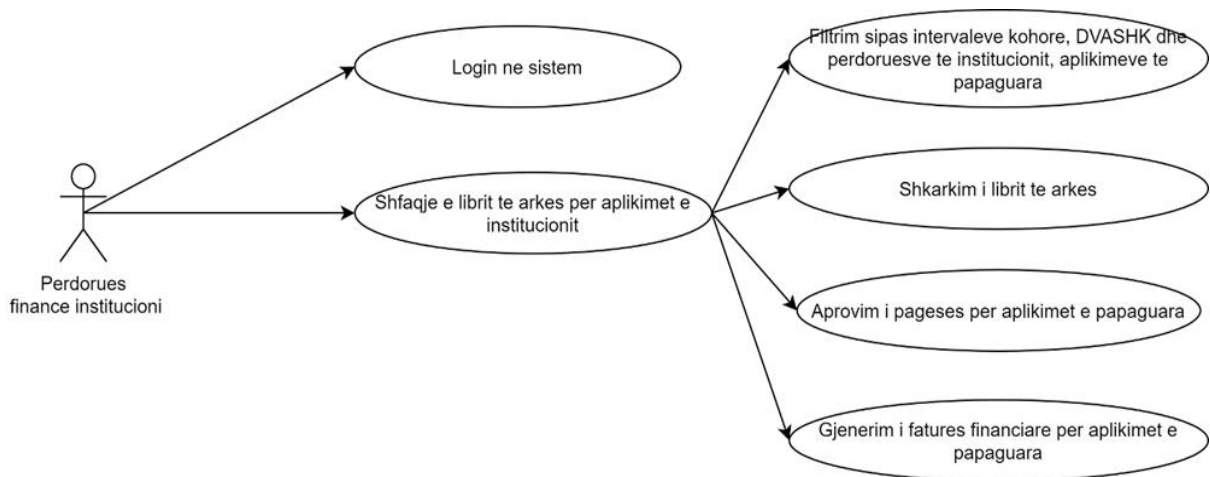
Login ne sistem

Perdorues finance institucioni

Shfaqje e librit te arkes per aplikimet e institucionit

Filtrim sipas intervaleve kohore, DVASHK dhe perdoruesve te institucionit, aplikimeve te papaguara

Shkarkim i librit te arkes

Aprovim i pageses per aplikimet e papaguara

Gjenerim i fatures financiare per aplikimet e papaguara